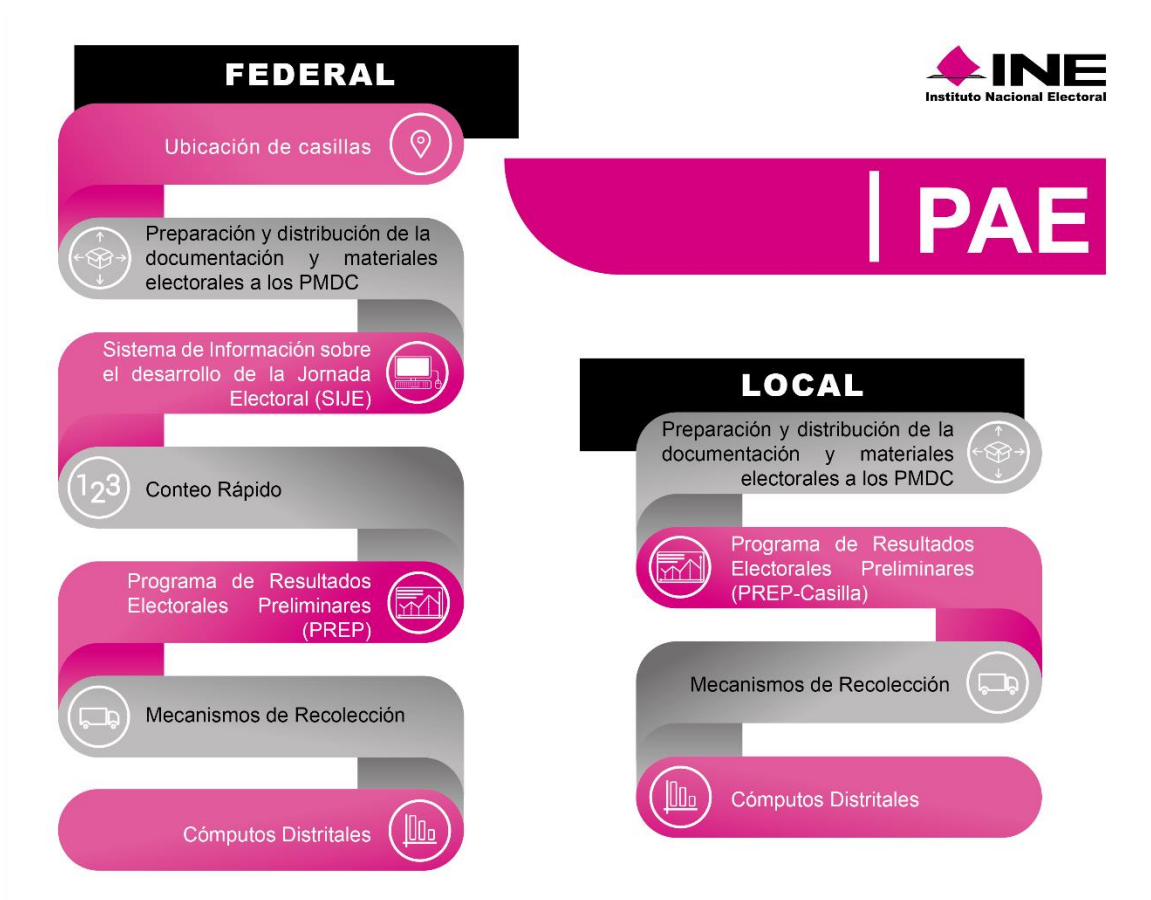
FEDERAL

INE
Instituto Nacional Electoral

Ubicación de casillas

| PAE

Preparación y distribución de la documentación y materiales electorales a los PMDC

Sistema de Información sobre el desarrollo de la Jornada Electoral (SIJE)

LOCAL

Preparación y distribución de la documentación y materiales electorales a los PMDC

123

Conteo Rápido

Programa de Resultados Electorales Preliminares (PREP-Casilla)

Programa de Resultados Electorales Preliminares (PREP)

Mecanismos de Recolección

Mecanismos de Recolección

Cómputos Distritales

Cómputos Distritales